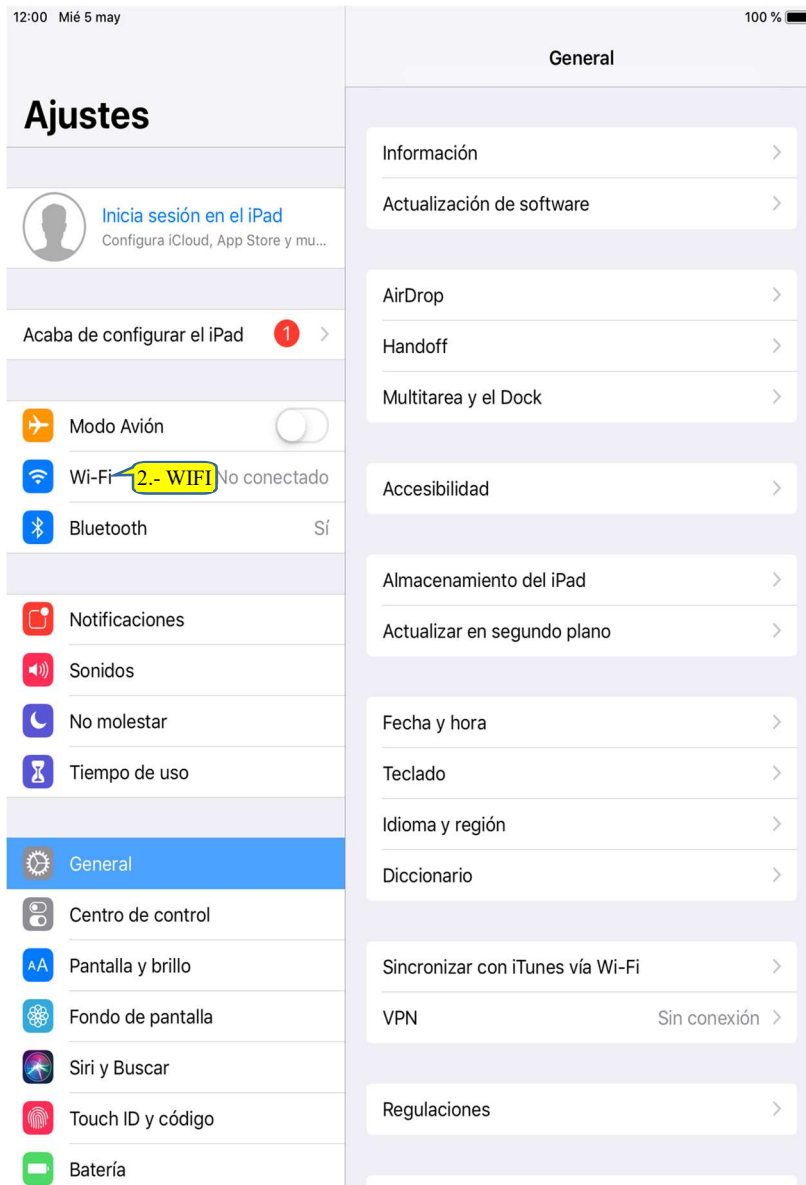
12:00 Mié 5 may

100 %

Ajustes

Inicia sesión en el iPad
Configura iCloud, App Store y mu...

Acaba de configurar el iPad 1

Modo Avión

Wi-Fi 2.- WIFI No conectado

Bluetooth Sí

Notificaciones

Sonidos

No molestar

Tiempo de uso

General

Centro de control

AA Pantalla y brillo

Fondo de pantalla

Siri y Buscar

Touch ID y código

Batería

General

Información

Actualización de software

AirDrop

Handoff

Multitarea y el Dock

Accesibilidad

Almacenamiento del iPad

Actualizar en segundo plano

Fecha y hora

Teclado

Idioma y región

Diccionario

Sincronizar con iTunes vía Wi-Fi

VPN Sin conexión

Regulaciones